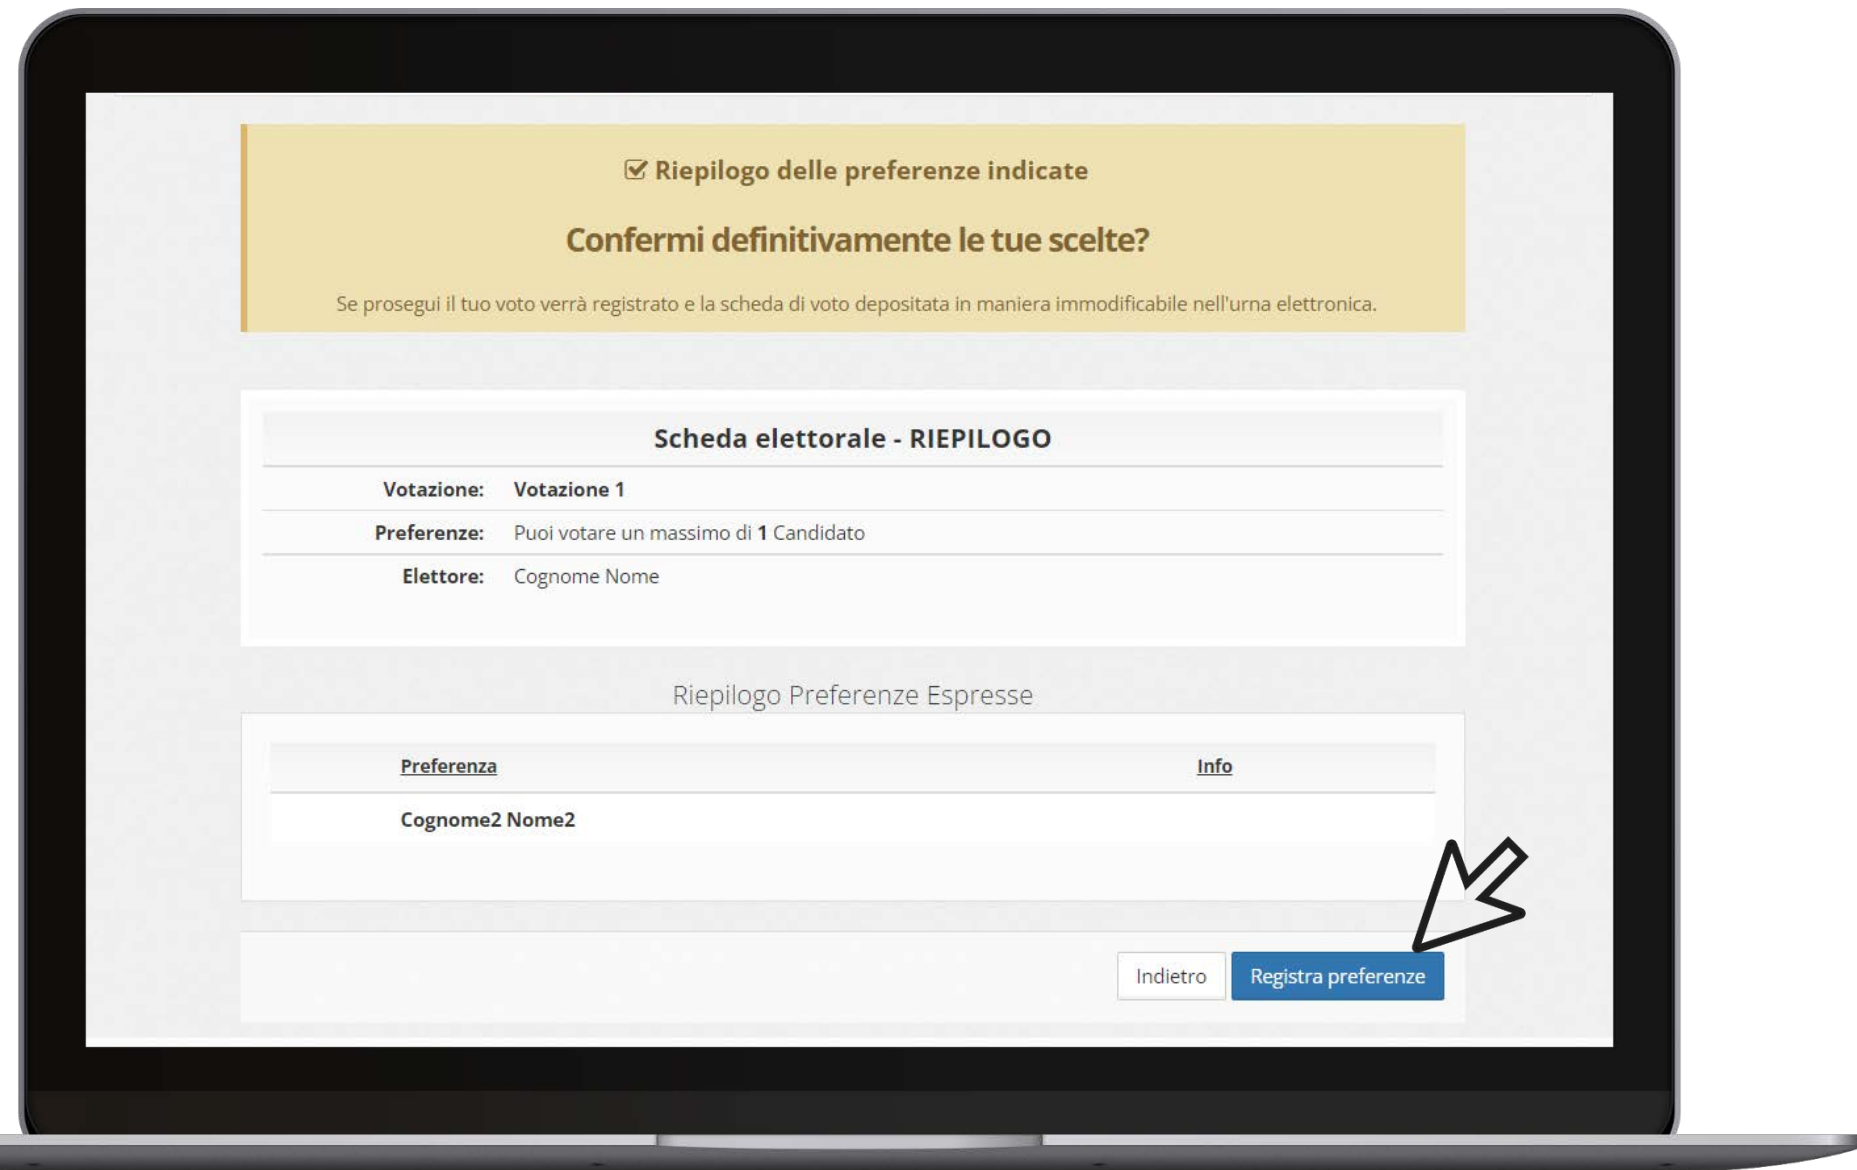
Riepilogo delle preferenze indicate

Confermi definitivamente le tue scelte?

Se prosegui il tuo voto verrà registrato e la scheda di voto depositata in maniera immodificabile nell'urna elettronica.

Scheda elettorale - RIEPILOGO

| | |
|---|---|
| Votazione: | Votazione 1 |
| Preferenze: | Puoi votare un massimo di 1 Candidato |
| Elettore: | Cognome Nome |

Riepilogo Preferenze Espresse

| Preferenza | Info |
|---|---|
| Cognome2 Nome2 | |

Indietro Registra preferenze